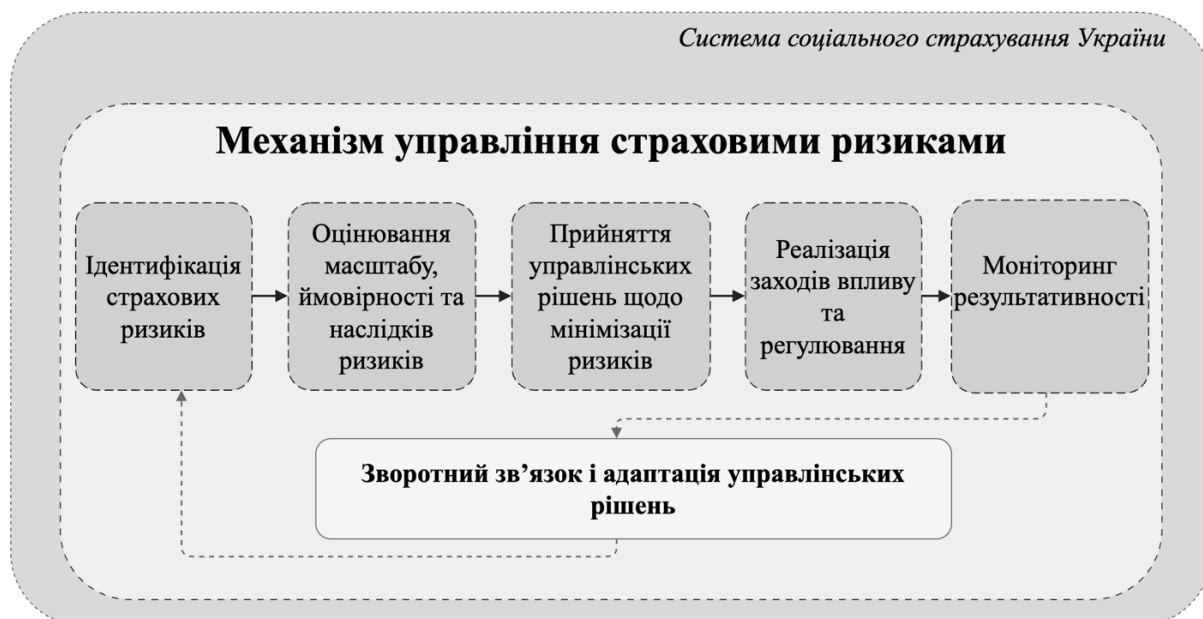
Система соціального страхування України

Механізм управління страховими ризиками

Ідентифікація страхових ризиків

Оцінювання масштабу, ймовірності та наслідків ризиків

Прийняття управлінських рішень щодо мінімізації ризиків

Реалізація заходів впливу та регулювання

Моніторинг результативності

Зворотний зв’язок і адаптація управлінських рішень